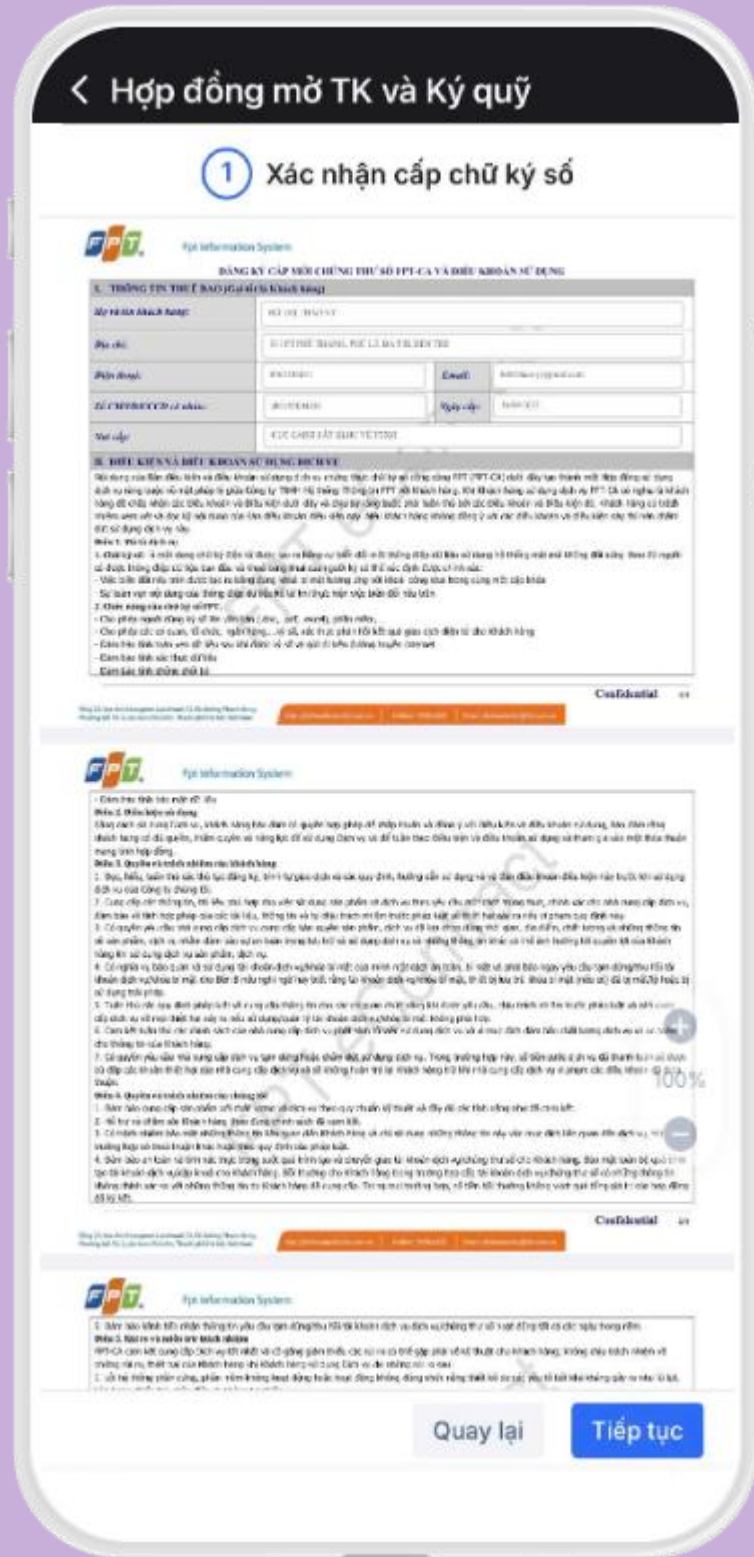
< Hợp đồng mở TK và Ký quỹ

1 Xác nhận cấp chữ ký số

FPT Fpt Information System

ĐĂNG KÝ CẤP MỚI CHỨNG THƯ SỐ FPT-CA VÀ ĐIỀU KHOẢN SỬ DỤNG

I. THÔNG TIN THUÊ BAO (Cá nhân là Khách hàng)

| Họ và tên khách hàng: | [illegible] | | |
|---|---|---|---|
| Địa chỉ: | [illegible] | | |
| Điện thoại: | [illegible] | Email: | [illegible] |
| Số CMND/CCCD cá nhân: | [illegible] | Ngày cấp: | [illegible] |
| Nơi cấp: | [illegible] | | |

II. ĐIỀU KIỆN VÀ ĐIỀU KHOẢN SỬ DỤNG DỊCH VỤ

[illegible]

Confidential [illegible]

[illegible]

FPT Fpt Information System

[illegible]

100%

Confidential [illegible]

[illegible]

FPT Fpt Information System

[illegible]

Quay lại Tiếp tục